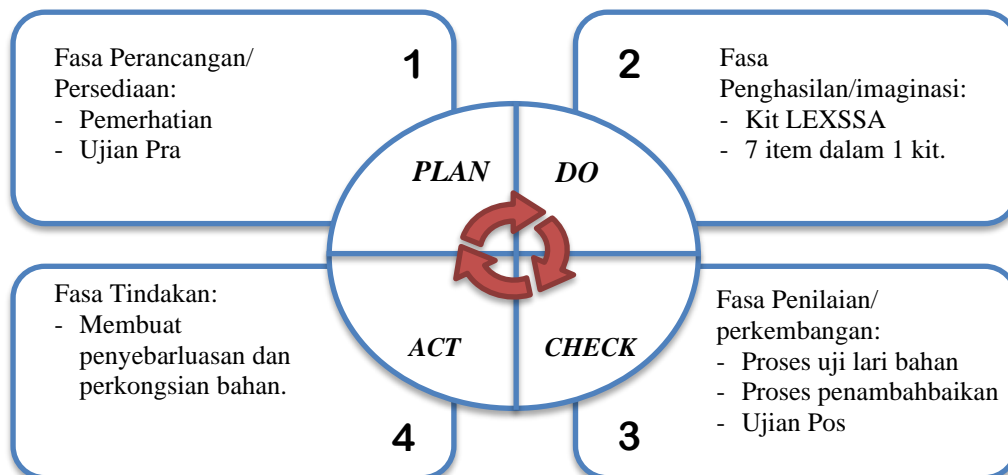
Fasa Perancangan/ Persediaan:
- Pemerhatian
- Ujian Pra

1

2

Fasa Penghasilan/imaginasi:
- Kit LEXSSA
- 7 item dalam 1 kit.

PLAN

DO

ACT

CHECK

Fasa Tindakan:
- Membuat penyebarluasan dan perkongsian bahan.

4

Fasa Penilaian/ perkembangan:
- Proses uji lari bahan
- Proses penambahbaikan
- Ujian Pos

3